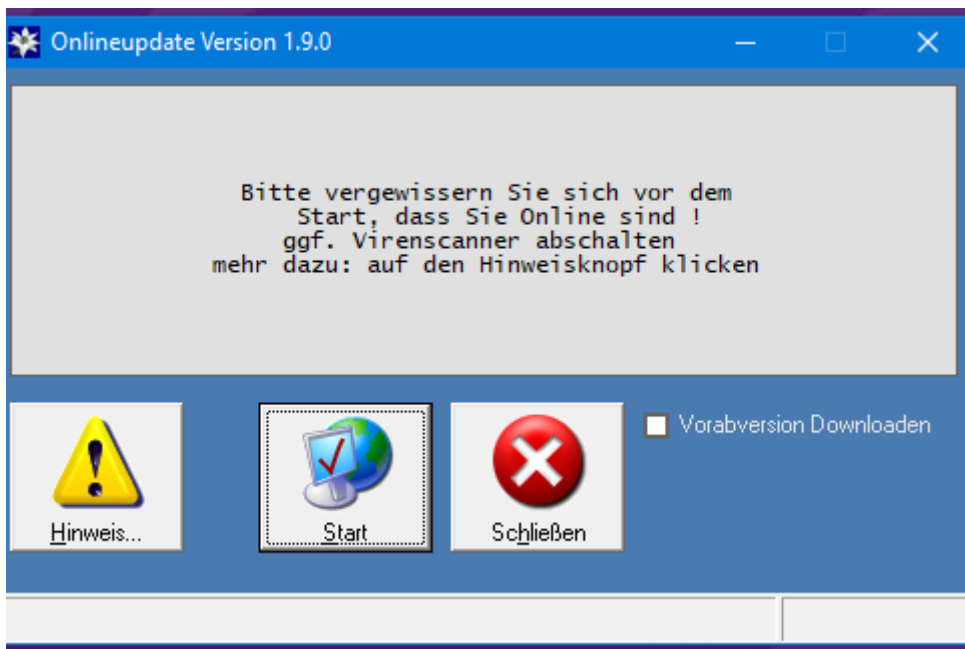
Onlineupdate Version 1.9.0

Bitte vergewissern Sie sich vor dem Start, dass Sie Online sind !
ggf. Virenscanner abschalten
mehr dazu: auf den Hinweisknopf klicken

Hinweis...

Start

Schließen

Vorabversion Downloaden